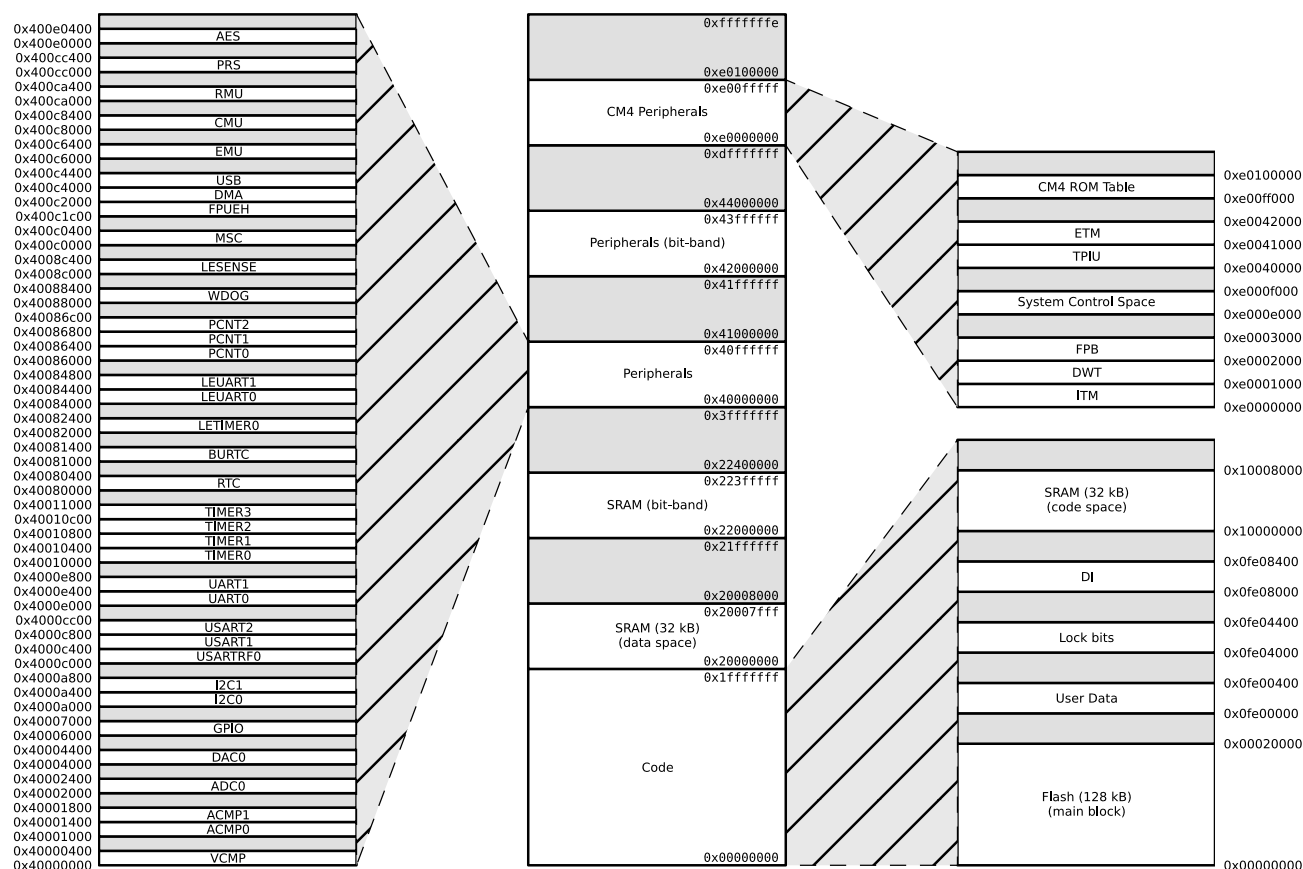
0x400e0400
0x400e0000
AES
0x400cc400
0x400cc000
PRS
0x400ca400
0x400ca000
RMU
0x400c8400
0x400c8000
CMU
0x400c6400
0x400c6000
EMU
0x400c4400
0x400c4000
USB
DMA
0x400c2000
FPUEH
0x400c1c00
0x400c0400
MSC
0x400c0000
0x4008c400
LESENSE
0x4008c000
0x40088400
WDOG
0x40088000
0x40086c00
PCNT2
0x40086800
PCNT1
0x40086400
PCNT0
0x40086000
0x40084800
LEUART1
0x40084400
LEUART0
0x40084000
0x40082400
LETIMER0
0x40082000
0x40081400
BURTC
0x40081000
0x40080400
RTC
0x40080000
0x40011000
TIMER3
0x40010c00
TIMER2
0x40010800
TIMER1
0x40010400
TIMER0
0x40010000
0x4000e800
UART1
0x4000e400
UART0
0x4000e000
0x4000cc00
USART2
0x4000c800
USART1
0x4000c400
USARTRF0
0x4000c000
0x4000a800
I2C1
0x4000a400
I2C0
0x4000a000
0x40007000
GPIO
0x40006000
0x40004400
DAC0
0x40004000
0x40002400
ADC0
0x40002000
0x40001800
ACMP1
0x40001400
ACMP0
0x40001000
0x40000400
VCMP
0x40000000

0xfffffffe
0xe0100000
0xe00fffff
CM4 Peripherals
0xe0000000
0xdfffffff
0x44000000
0x43ffffff
Peripherals (bit-band)
0x42000000
0x41ffffff
0x41000000
0x40ffffff
Peripherals
0x40000000
0x3fffffff
0x22400000
0x223fffff
SRAM (bit-band)
0x22000000
0x21ffffff
0x20008000
0x20007fff
SRAM (32 kB)
(data space)
0x20000000
0x1fffffff
Code
0x00000000

0xe0100000
CM4 ROM Table
0xe00ff000
0xe0042000
ETM
0xe0041000
TPIU
0xe0040000
0xe000f000
System Control Space
0xe000e000
0xe0003000
FPB
0xe0002000
DWT
0xe0001000
ITM
0xe0000000

0x10008000
SRAM (32 kB)
(code space)
0x10000000
0x0fe08400
DI
0x0fe08000
0x0fe04400
Lock bits
0x0fe04000
0x0fe00400
User Data
0x0fe00000
0x00020000
Flash (128 kB)
(main block)
0x00000000